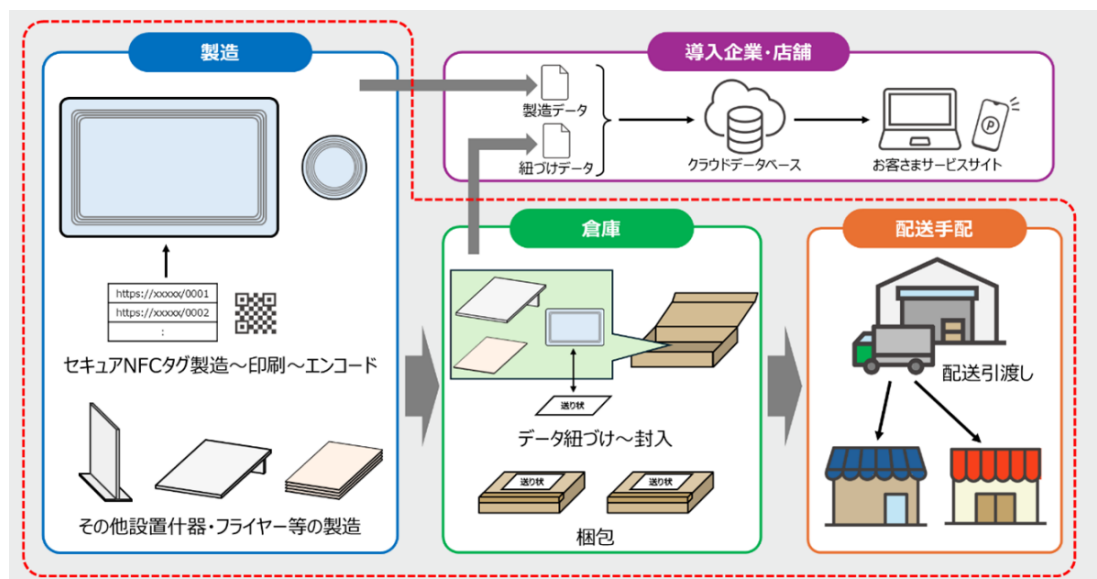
製造

https://xxxxx/0001
https://xxxxx/0002
:

セキュアNFCタグ製造～印刷～エンコード

その他設置什器・フライヤー等の製造

導入企業・店舗

製造データ

紐づけデータ

クラウドデータベース

お客さまサービスサイト

倉庫

送り状

データ紐づけ～封入

送り状

送り状

梱包

配送手配

配送引渡し